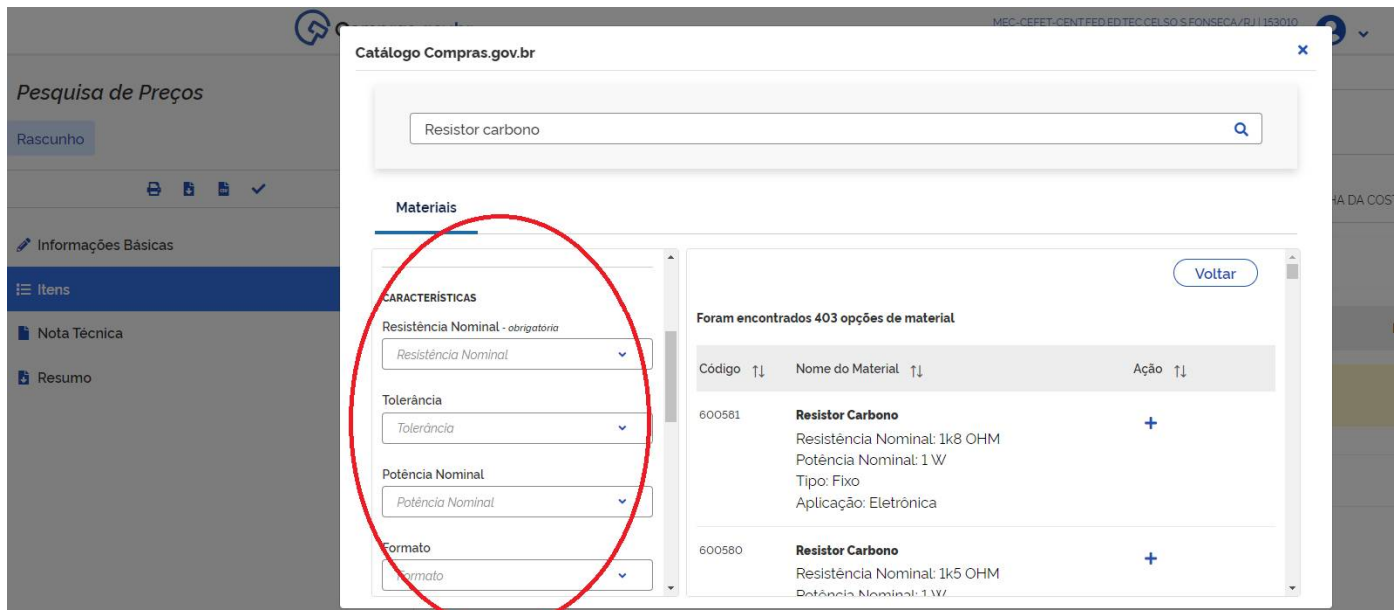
MEC-CEFET-CENT.FED.ED.TEC.CELSO S.FONSECA/RJ | 153010

Pesquisa de Preços

Rascunho

Informações Básicas

Itens

Nota Técnica

Resumo

HA DA COS

Catálogo Compras.gov.br

×

Resistor carbono

Materiais

CARACTERÍSTICAS

Resistência Nominal - obrigatória

Resistência Nominal

Tolerância

Tolerância

Potência Nominal

Potência Nominal

Formato

Formato

Voltar

Foram encontrados 403 opções de material

| Código | Nome do Material | Ação |
|---|---|---|
| 600581 | **Resistor Carbono** Resistência Nominal: 1k8 OHM Potência Nominal: 1 W Tipo: Fixo Aplicação: Eletrônica | + |
| 600580 | **Resistor Carbono** Resistência Nominal: 1k5 OHM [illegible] | + |